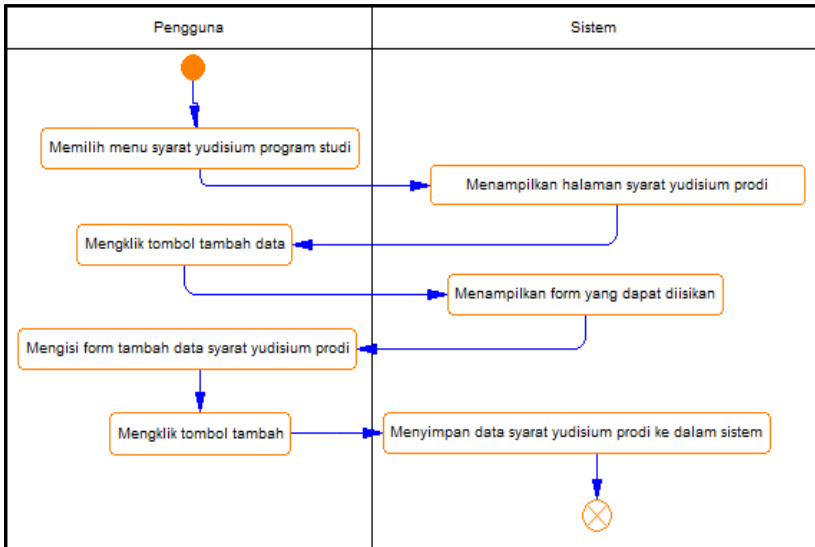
Pengguna

Sistem

Memilih menu syarat yudisium program studi

Menampilkan halaman syarat yudisium prodi

Mengklik tombol tambah data

Menampilkan form yang dapat diisikan

Mengisi form tambah data syarat yudisium prodi

Mengklik tombol tambah

Menyimpan data syarat yudisium prodi ke dalam sistem